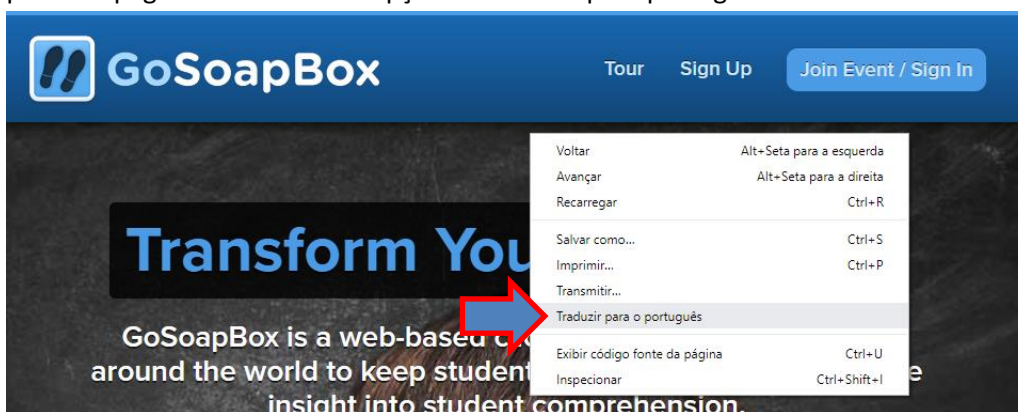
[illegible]

GoSoapBox

Tour Sign Up Join Event / Sign In

Transform You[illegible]

GoSoapBox is a web-based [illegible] around the world to keep student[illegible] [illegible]e insight into student comprehension.

Voltar Alt+Seta para a esquerda
Avançar Alt+Seta para a direita
Recarregar Ctrl+R
Salvar como... Ctrl+S
Imprimir... Ctrl+P
Transmitir...
Traduzir para o português
Exibir código fonte da página Ctrl+U
Inspecionar Ctrl+Shift+I